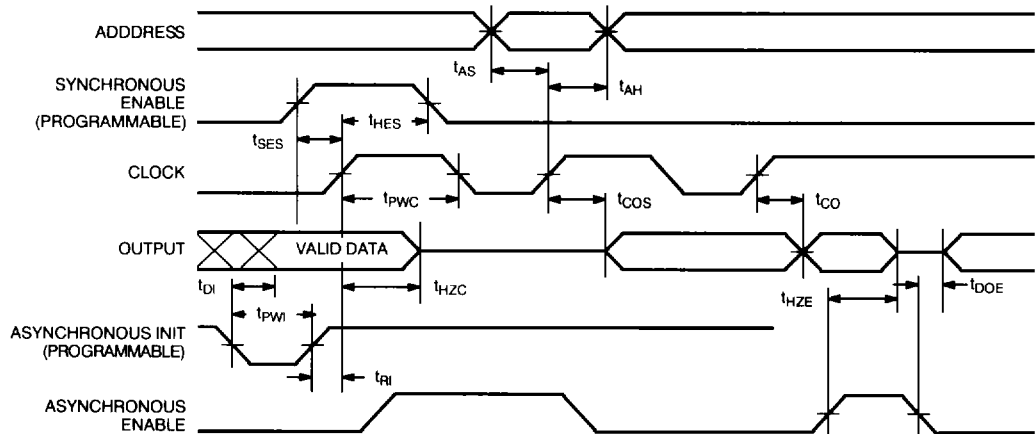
ADDDRESS

$t_{AS}$

$t_{AH}$

SYNCHRONOUS ENABLE (PROGRAMMABLE)

$t_{SES}$

$t_{HES}$

CLOCK

$t_{PWC}$

$t_{COS}$

$t_{CO}$

OUTPUT

VALID DATA

$t_{DI}$

$t_{PWI}$

$t_{HZC}$

$t_{HZE}$

$t_{DOE}$

ASYNCHRONOUS INIT (PROGRAMMABLE)

$t_{RI}$

ASYNCHRONOUS ENABLE